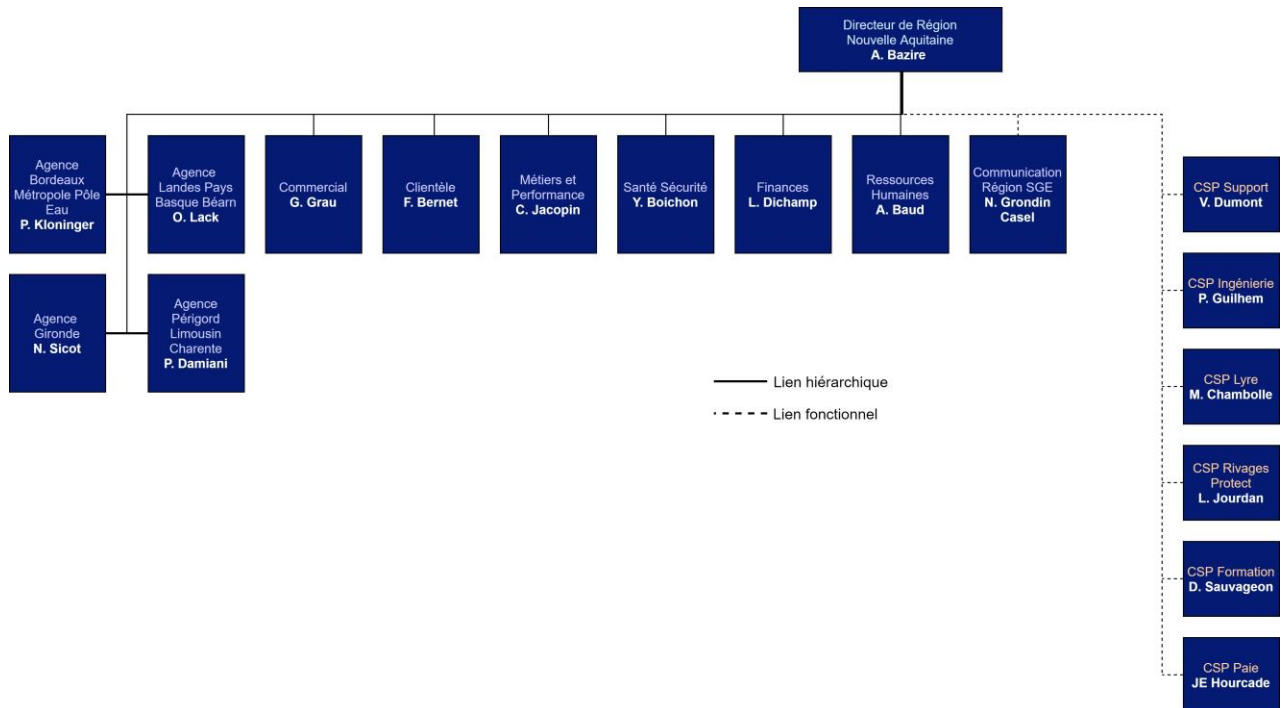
Directeur de Région
Nouvelle Aquitaine
A. Bazire

Agence Bordeaux Métropole Pôle Eau
P. Kloninger

Agence Landes Pays Basque Béarn
O. Lack

Commercial
G. Grau

Clientèle
F. Bernet

Métiers et Performance
C. Jacopin

Santé Sécurité
Y. Boichon

Finances
L. Dichamp

Ressources Humaines
A. Baud

Communication Région SGE
N. Grondin Casel

Agence Gironde
N. Sicot

Agence Périgord Limousin Charente
P. Damiani

Lien hiérarchique

Lien fonctionnel

CSP Support
V. Dumont

CSP Ingénierie
P. Guilhem

CSP Lyre
M. Chambolle

CSP Rivages Protect
L. Jourdan

CSP Formation
D. Sauvageon

CSP Paie
JE Hourcade